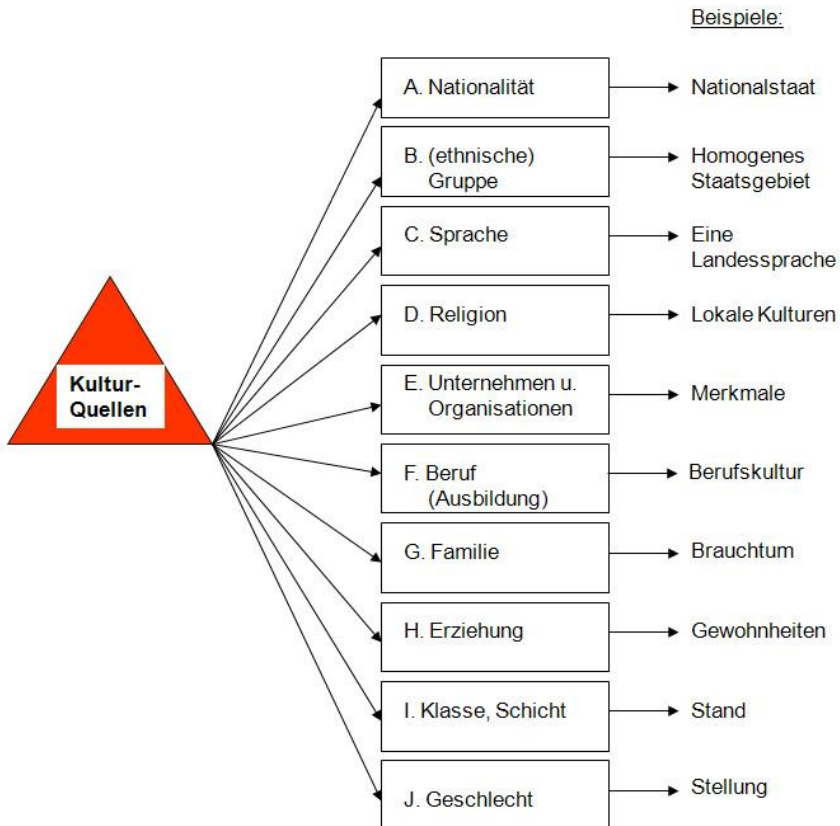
Beispiele:

Kultur-Quellen

A. Nationalität → Nationalstaat

B. (ethnische) Gruppe → Homogenes Staatsgebiet

C. Sprache → Eine Landessprache

D. Religion → Lokale Kulturen

E. Unternehmen u. Organisationen → Merkmale

F. Beruf (Ausbildung) → Berufskultur

G. Familie → Brauchtum

H. Erziehung → Gewohnheiten

I. Klasse, Schicht → Stand

J. Geschlecht → Stellung